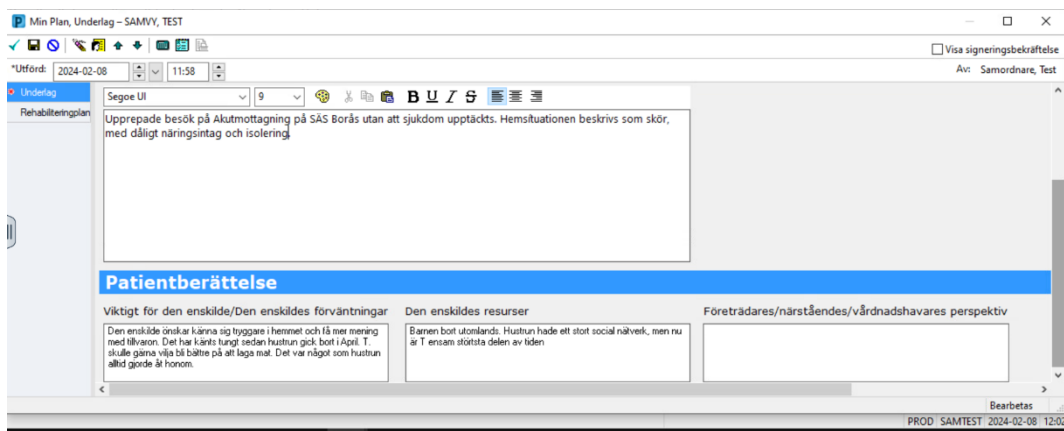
Min Plan, Underlag – SAMVY, TEST

Visa signeringsbekräftelse

*Utförd: 2024-02-08 11:58

Av: Samordnare, Test

Underlag
Rehabiliteringplan

Segoe UI 9

B U I S

Upprepade besök på Akutmottagning på SÄS Borås utan att sjukdom upptäckts. Hemsituationen beskrivs som skör, med dåligt näringsintag och isolering.

Patientberättelse

Viktigt för den enskilde/Den enskildes förväntningar

Den enskilde önskar känna sig tryggare i hemmet och få mer mening med tillvaron. Det har känts tungt sedan hustrun gick bort i April. T. skulle gärna vilja bli bättre på att laga mat. Det var något som hustrun alltid gjorde åt honom.

Den enskildes resurser

Barnen bort utomlands. Hustrun hade ett stort social nätverk, men nu är T ensam största delen av tiden

Företrädares/närståendes/vårdnadshavares perspektiv

Bearbetas

PROD SAMTEST 2024-02-08 12:02